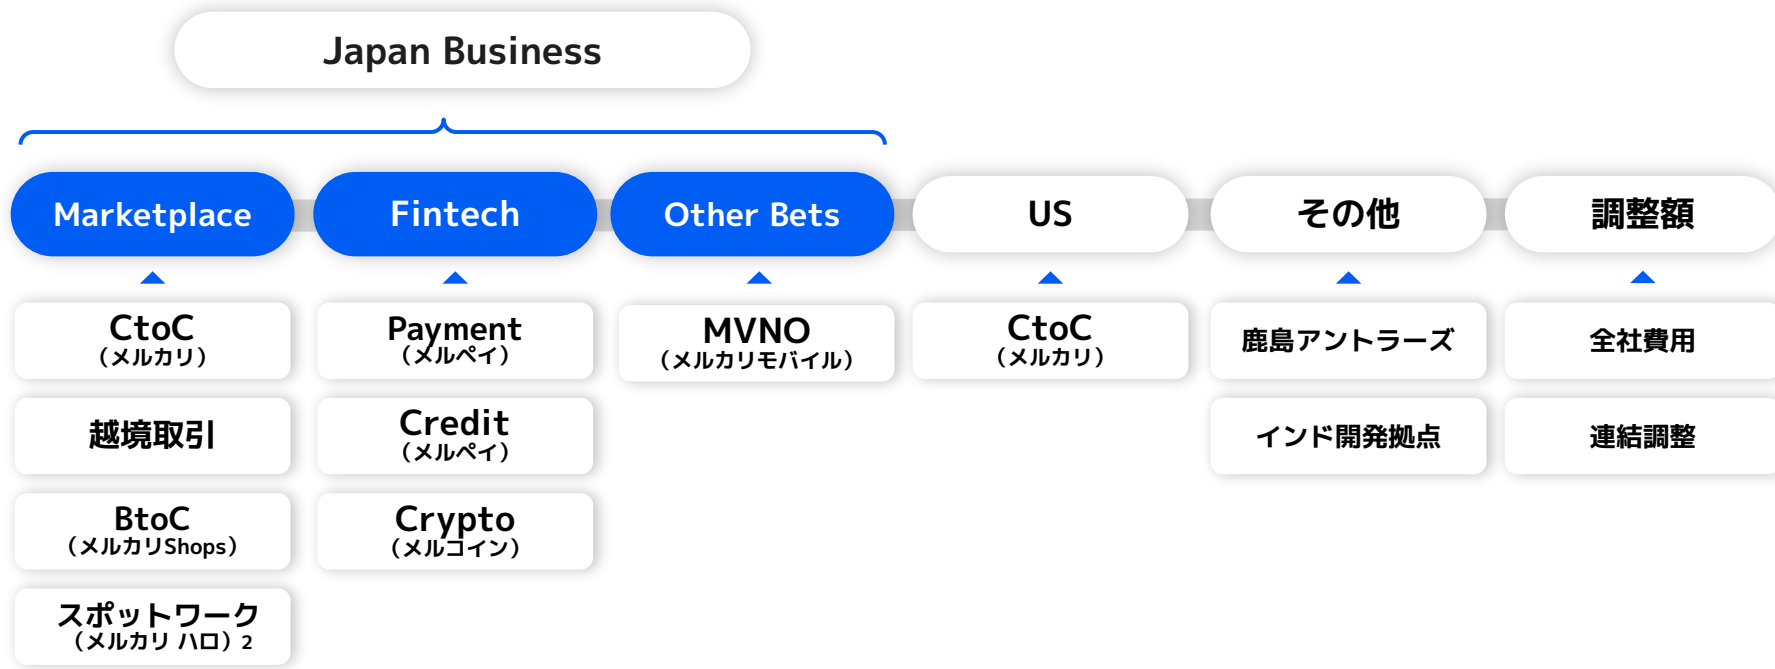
Japan Business

Marketplace
Fintech
Other Bets
US
その他
調整額

CtoC
（メルカリ）

越境取引

BtoC
（メルカリShops）

スポットワーク
（メルカリ ハロ）2

Payment
（メルペイ）

Credit
（メルペイ）

Crypto
（メルコイン）

MVNO
（メルカリモバイル）

CtoC
（メルカリ）

鹿島アントラーズ

インド開発拠点

全社費用

連結調整